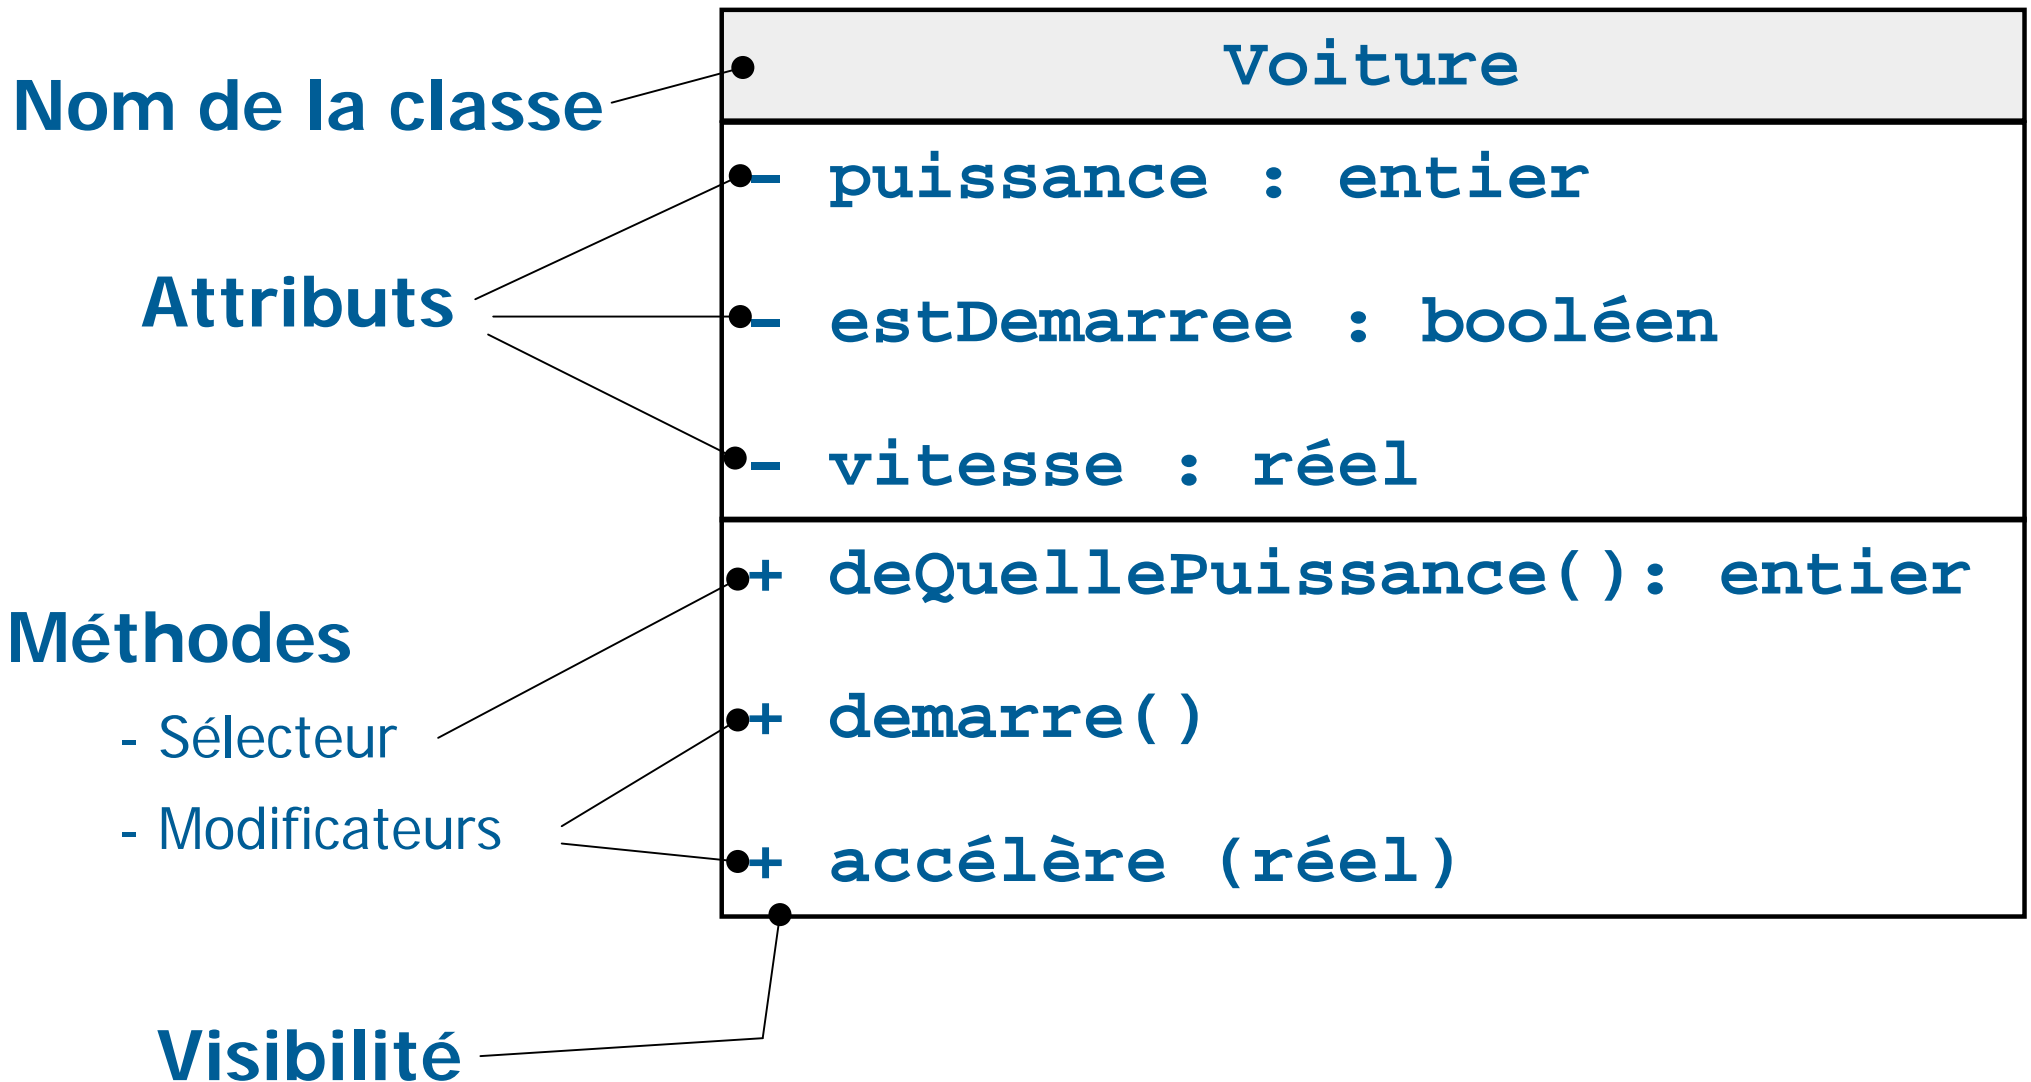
Nom de la classe

Voiture

Attributs

- puissance : entier

- estDemarree : booléen

- vitesse : réel

Méthodes

- Sélecteur

- Modificateurs

+ deQuellePuissance(): entier

+ demarre()

+ accélère (réel)

Visibilité